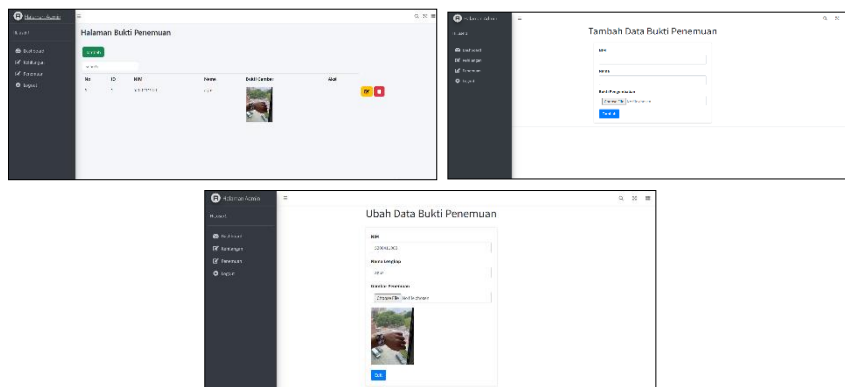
Halaman Admin
Bukti Penemuan
Dashboard
Kehilangan
Penemuan
Logout

Halaman Bukti Penemuan
Tambah
Search

| No | ID | NIM | Nama | Bukti Gambar | Aksi |
|---|---|---|---|---|---|
| 1 | 1 | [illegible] | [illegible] | | |

Halaman Admin
Dashboard
Kehilangan
Penemuan
Logout

Tambah Data Bukti Penemuan
NIM
Nama
Bukti Pengembalian
Choose File No file chosen
Tambah

Halaman Admin
Bukti Penemuan
Dashboard
Kehilangan
Penemuan
Logout

Ubah Data Bukti Penemuan
NIM
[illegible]
Nama Lengkap
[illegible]
Gambar Penemuan
Choose File No file chosen
Edit